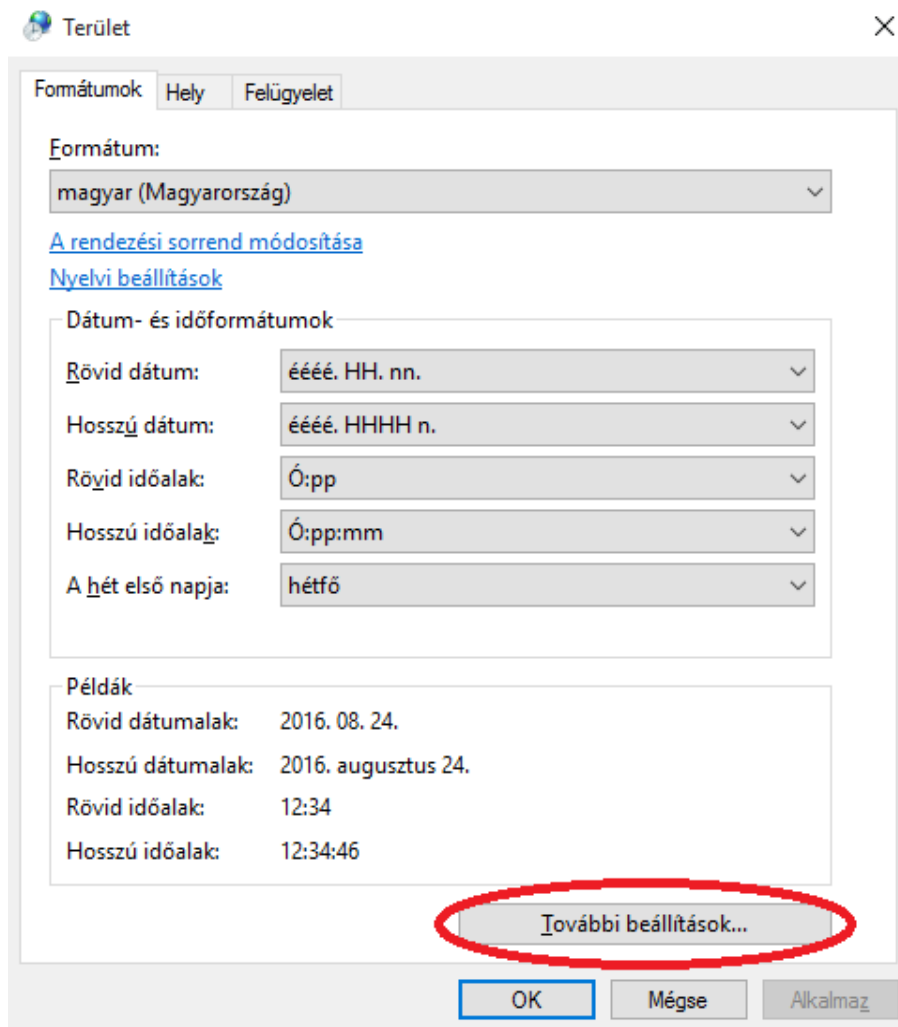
Terület

Formátumok | Hely | Felügyelet

Formátum:
magyar (Magyarország)

A rendezési sorrend módosítása
Nyelvi beállítások

Dátum- és időformátumok

| | |
|---|---|
| Rövid dátum: | éééé. HH. nn. |
| Hosszú dátum: | éééé. HHHH n. |
| Rövid időalak: | Ó:pp |
| Hosszú időalak: | Ó:pp:mm |
| A hét első napja: | hétfő |

Példák

| | |
|---|---|
| Rövid dátumalak: | 2016. 08. 24. |
| Hosszú dátumalak: | 2016. augusztus 24. |
| Rövid időalak: | 12:34 |
| Hosszú időalak: | 12:34:46 |

További beállítások...

OK | Mégse | Alkalmaz